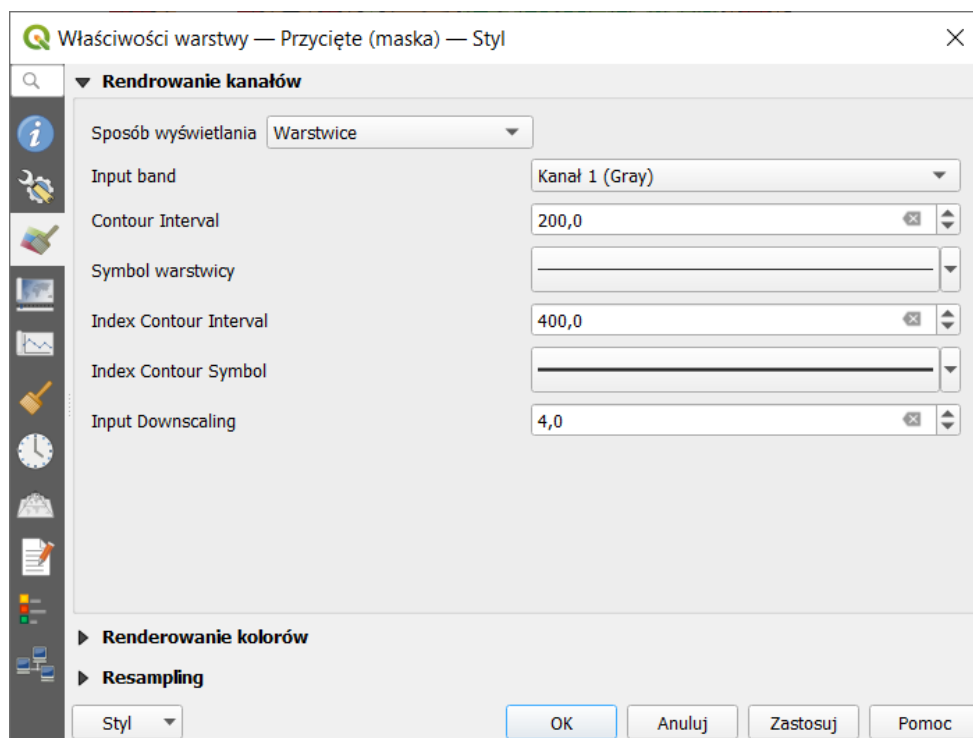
Właściwości warstwy — Przycięte (maska) — Styl

Rendrowanie kanałów

Sposób wyświetlania Warstwice

Input band Kanał 1 (Gray)

Contour Interval 200,0

Symbol warstwicy

Index Contour Interval 400,0

Index Contour Symbol

Input Downscaling 4,0

Renderowanie kolorów

Resampling

Styl

OK Anuluj Zastosuj Pomoc